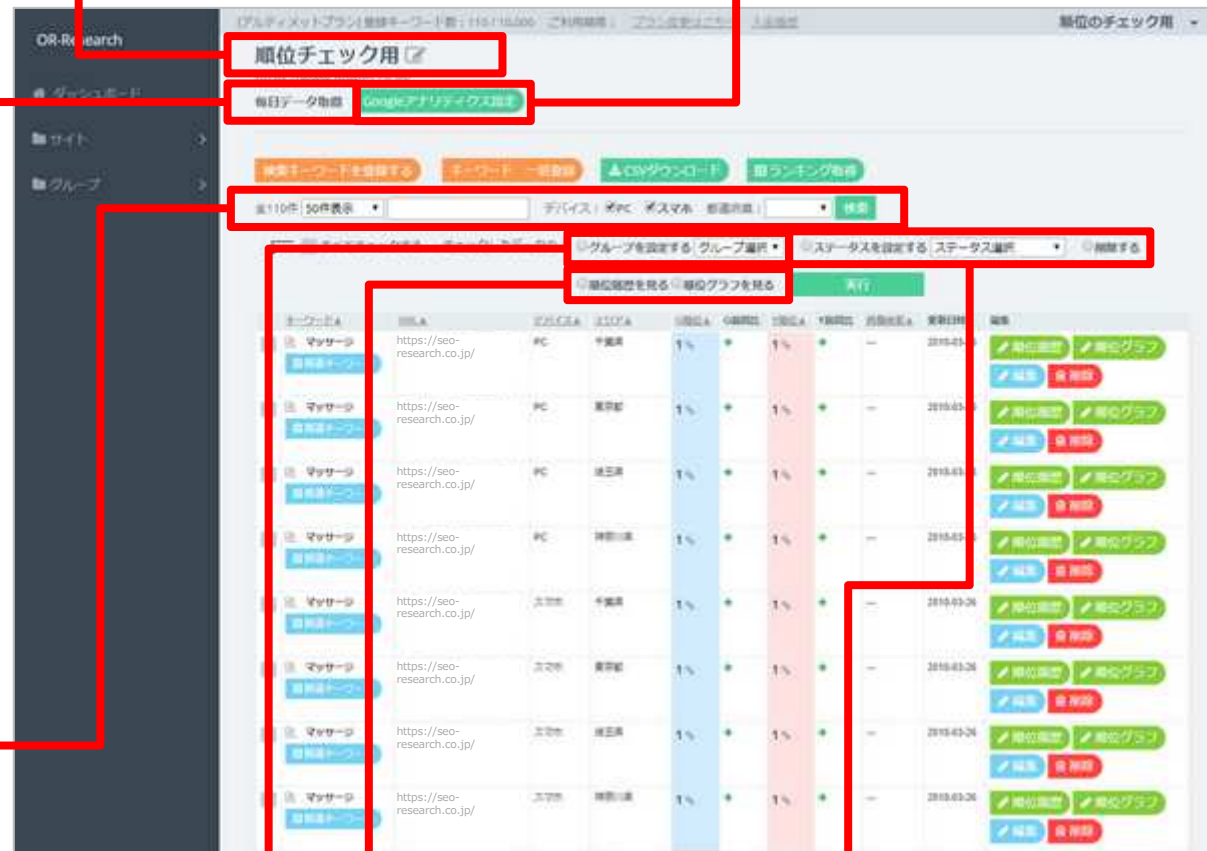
OR-Research

ダッシュボード

サイト

グループ

[アルティメットプラン] 登録キーワード数：110/10,000　ご利用期限：　プラン変更はこちら　入金履歴

順位のチェック用

順位チェック用

毎日データ取得　Googleアナリティクス設定

検索キーワードを登録する　キーワード一括登録　CSVダウンロード　ランキング取得

全110件　50件表示　デバイス：☑PC ☑スマホ　都道府県：　検索

グループを設定する　グループ選択　ステータスを設定する　ステータス選択　削除する

順位履歴を見る　順位グラフを見る　実行

| キーワード | URL | デバイス | エリア | G順位 | G前回比 | Y順位 | Y前回比 | 共起語 | 更新日時 | 編集 |
|---|---|---|---|---|---|---|---|---|---|---|
| マッサージ 関連キーワード | https://seo-research.co.jp/ | PC | 千葉県 | 1 | ● | 1 | ● | — | 2018-03- | 順位履歴 順位グラフ 編集 削除 |
| マッサージ 関連キーワード | https://seo-research.co.jp/ | PC | 東京都 | 1 | ● | 1 | ● | — | 2018-03- | 順位履歴 順位グラフ 編集 削除 |
| マッサージ 関連キーワード | https://seo-research.co.jp/ | PC | 埼玉県 | 1 | ● | 1 | ● | — | 2018-03- | 順位履歴 順位グラフ 編集 削除 |
| マッサージ 関連キーワード | https://seo-research.co.jp/ | PC | 神奈川県 | 1 | ● | 1 | ● | — | 2018-03- | 順位履歴 順位グラフ 編集 削除 |
| マッサージ 関連キーワード | https://seo-research.co.jp/ | スマホ | 千葉県 | 1 | ● | 1 | ● | — | 2018-03-26 | 順位履歴 順位グラフ 編集 削除 |
| マッサージ 関連キーワード | https://seo-research.co.jp/ | スマホ | 東京都 | 1 | ● | 1 | ● | — | 2018-03-26 | 順位履歴 順位グラフ 編集 削除 |
| マッサージ 関連キーワード | https://seo-research.co.jp/ | スマホ | 埼玉県 | 1 | ● | 1 | ● | — | 2018-03-26 | 順位履歴 順位グラフ 編集 削除 |
| マッサージ 関連キーワード | https://seo-research.co.jp/ | スマホ | 神奈川県 | 1 | ● | 1 | ● | — | 2018-03-26 | 順位履歴 順位グラフ 編集 削除 |